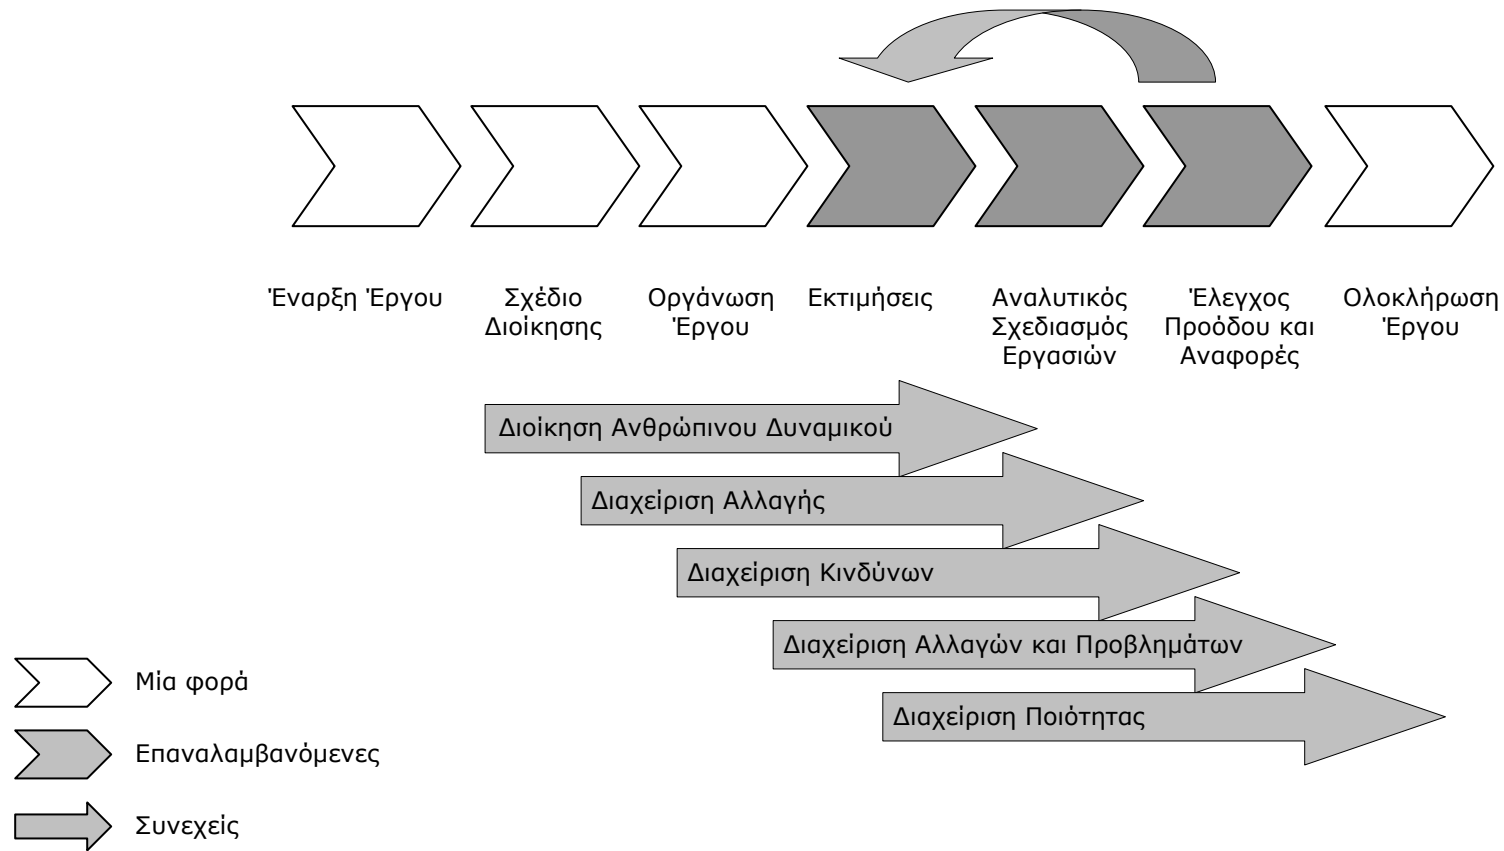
Έναρξη Έργου

Σχέδιο Διοίκησης

Οργάνωση Έργου

Εκτιμήσεις

Αναλυτικός Σχεδιασμός Εργασιών

Έλεγχος Προόδου και Αναφορές

Ολοκλήρωση Έργου

Διοίκηση Ανθρώπινου Δυναμικού

Διαχείριση Αλλαγής

Διαχείριση Κινδύνων

Διαχείριση Αλλαγών και Προβλημάτων

Διαχείριση Ποιότητας

Μία φορά

Επαναλαμβανόμενες

Συνεχείς